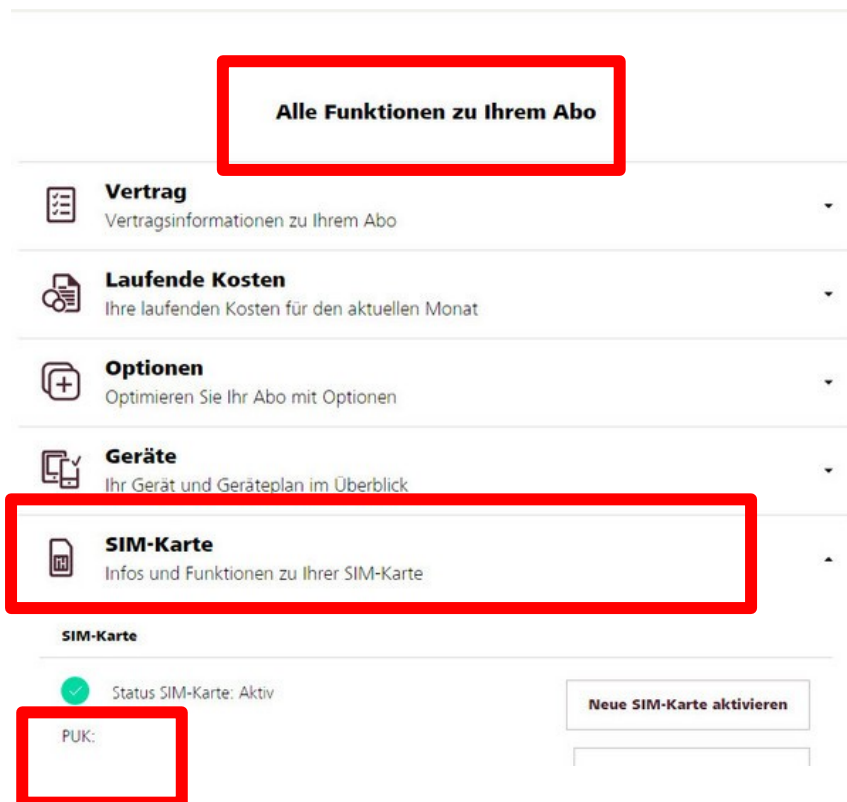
Alle Funktionen zu Ihrem Abo

Vertrag
Vertragsinformationen zu Ihrem Abo

Laufende Kosten
Ihre laufenden Kosten für den aktuellen Monat

Optionen
Optimieren Sie Ihr Abo mit Optionen

Geräte
Ihr Gerät und Geräteplan im Überblick

SIM-Karte
Infos und Funktionen zu Ihrer SIM-Karte

SIM-Karte

Status SIM-Karte: Aktiv

Neue SIM-Karte aktivieren

PUK: